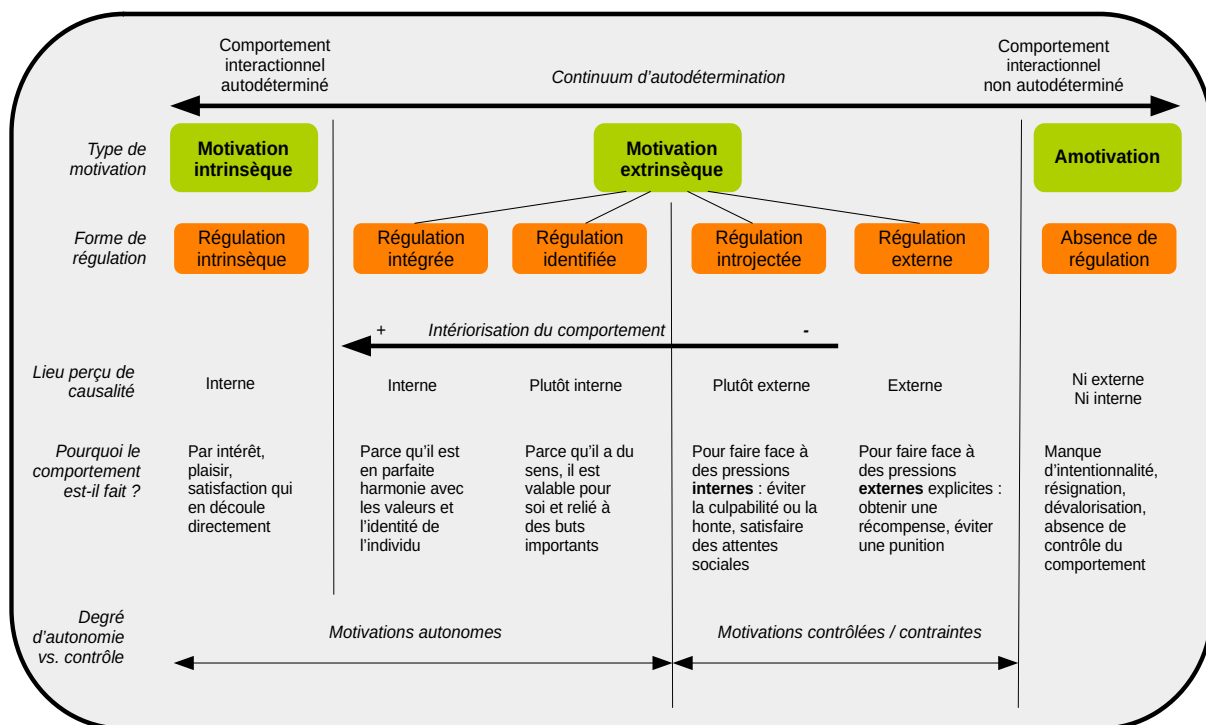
Comportement interactionnel autodéterminé

Continuum d'autodétermination

Comportement interactionnel non autodéterminé

| | | | | | | |
|---|---|---|---|---|---|---|
| *Type de motivation* | **Motivation intrinsèque** | **Motivation extrinsèque** | | | | **Amotivation** |
| *Forme de régulation* | Régulation intrinsèque | Régulation intégrée | Régulation identifiée | Régulation introjectée | Régulation externe | Absence de régulation |

+ *Intériorisation du comportement* -

| | | | | | | |
|---|---|---|---|---|---|---|
| *Lieu perçu de causalité* | Interne | Interne | Plutôt interne | Plutôt externe | Externe | Ni externe Ni interne |
| *Pourquoi le comportement est-il fait ?* | Par intérêt, plaisir, satisfaction qui en découle directement | Parce qu'il est en parfaite harmonie avec les valeurs et l'identité de l'individu | Parce qu'il a du sens, il est valable pour soi et relié à des buts importants | Pour faire face à des pressions **internes** : éviter la culpabilité ou la honte, satisfaire des attentes sociales | Pour faire face à des pressions **externes** explicites : obtenir une récompense, éviter une punition | Manque d'intentionnalité, résignation, dévalorisation, absence de contrôle du comportement |

*Degré d'autonomie vs. contrôle*

*Motivations autonomes*

*Motivations contrôlées / contraintes*